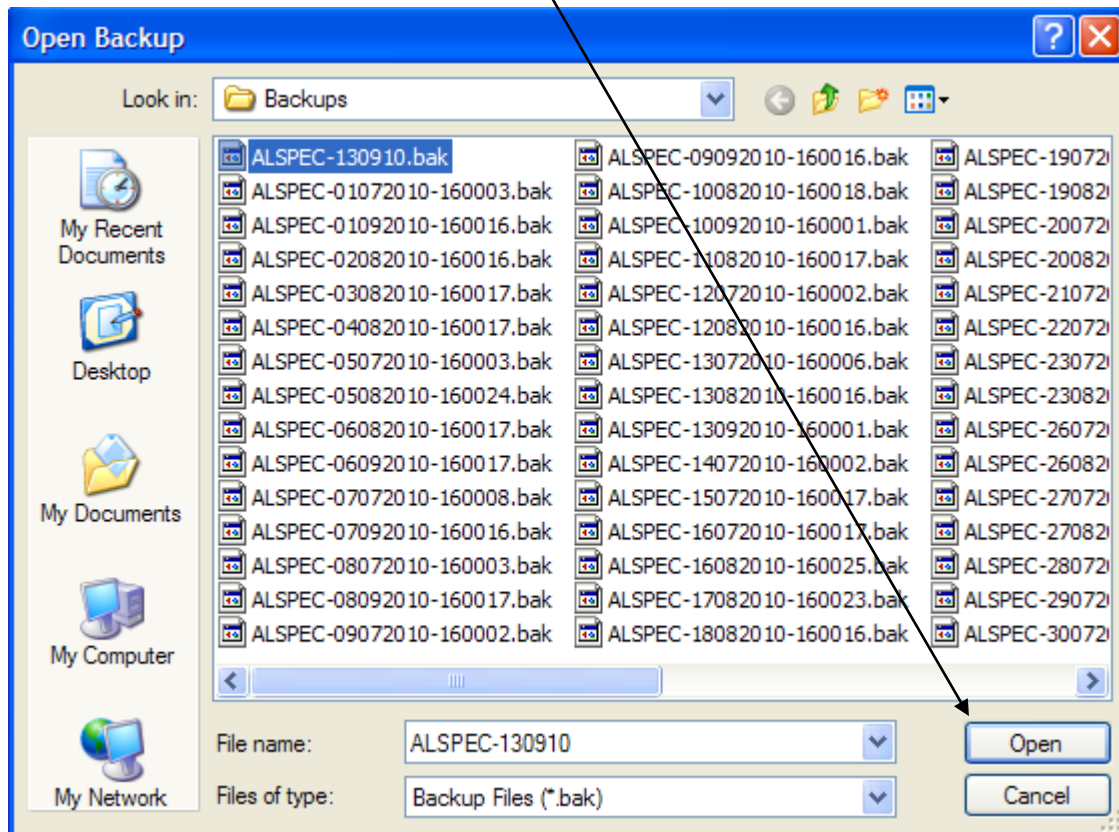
Open Backup

Look in: Backups

My Recent Documents

Desktop

My Documents

My Computer

My Network

ALSPEC-130910.bak
ALSPEC-01072010-160003.bak
ALSPEC-01092010-160016.bak
ALSPEC-02082010-160016.bak
ALSPEC-03082010-160017.bak
ALSPEC-04082010-160017.bak
ALSPEC-05072010-160003.bak
ALSPEC-05082010-160024.bak
ALSPEC-06082010-160017.bak
ALSPEC-06092010-160017.bak
ALSPEC-07072010-160008.bak
ALSPEC-07092010-160016.bak
ALSPEC-08072010-160003.bak
ALSPEC-08092010-160017.bak
ALSPEC-09072010-160002.bak

ALSPEC-09092010-160016.bak
ALSPEC-10082010-160018.bak
ALSPEC-10092010-160001.bak
ALSPEC-11082010-160017.bak
ALSPEC-12072010-160002.bak
ALSPEC-12082010-160016.bak
ALSPEC-13072010-160006.bak
ALSPEC-13082010-160016.bak
ALSPEC-13092010-160001.bak
ALSPEC-14072010-160002.bak
ALSPEC-15072010-160017.bak
ALSPEC-16072010-160017.bak
ALSPEC-16082010-160025.bak
ALSPEC-17082010-160023.bak
ALSPEC-18082010-160016.bak

ALSPEC-19072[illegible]
ALSPEC-19082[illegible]
ALSPEC-20072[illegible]
ALSPEC-20082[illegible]
ALSPEC-21072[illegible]
ALSPEC-22072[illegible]
ALSPEC-23072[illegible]
ALSPEC-23082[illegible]
ALSPEC-26072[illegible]
ALSPEC-26082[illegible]
ALSPEC-27072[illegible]
ALSPEC-27082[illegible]
ALSPEC-28072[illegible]
ALSPEC-29072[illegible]
ALSPEC-30072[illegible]

File name: ALSPEC-130910
Files of type: Backup Files (*.bak)

Open
Cancel